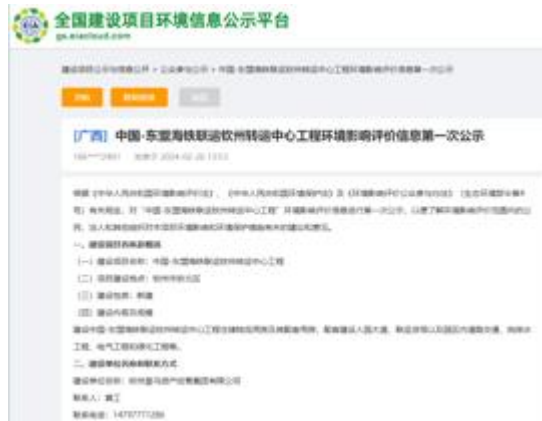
全国建设项目环境信息公示平台
gs.eiacloud.com

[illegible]

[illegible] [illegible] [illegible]

[广西] 中国-东盟海铁联运钦州转运中心工程环境影响评价信息第一次公示

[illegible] 2024-02-20 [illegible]

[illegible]

一、建设项目基本概况

（一）建设项目名称：中国-东盟海铁联运钦州转运中心工程

（二）项目建设地点：钦州市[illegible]

（三）建设性质：新建

（四）建设内容及规模

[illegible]

二、建设单位名称和联系方式

建设单位名称：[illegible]

联系人：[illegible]

联系电话：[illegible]